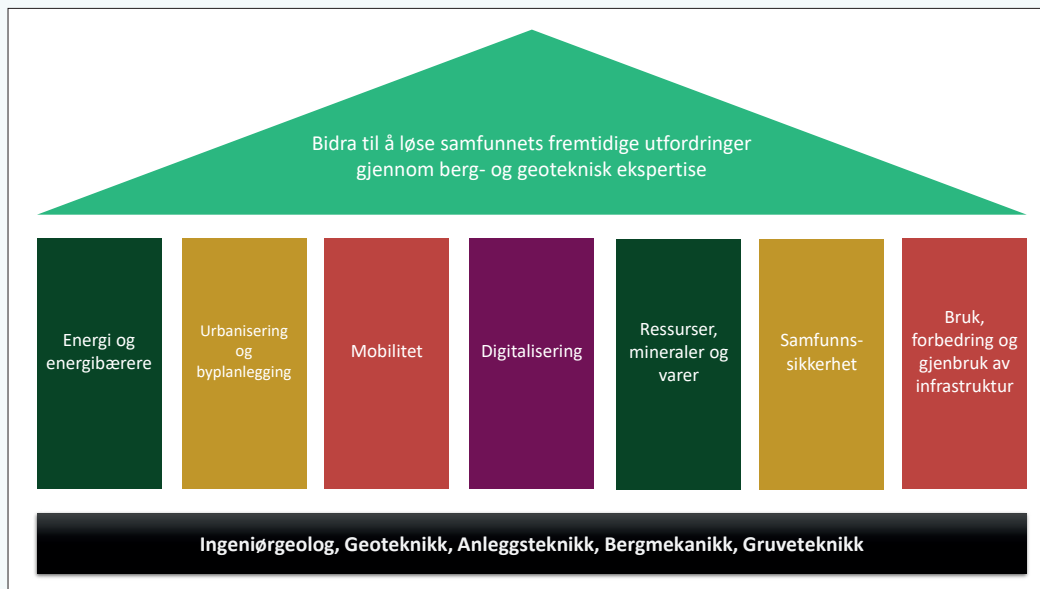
Bidra til å løse samfunnets fremtidige utfordringer gjennom berg- og geoteknisk ekspertise

Energi og energibærere

Urbanisering og byplanlegging

Mobilitet

Digitalisering

Ressurser, mineraler og varer

Samfunnssikkerhet

Bruk, forbedring og gjenbruk av infrastruktur

Ingeniørgeolog, Geoteknikk, Anleggsteknikk, Bergmekanikk, Gruveteknikk